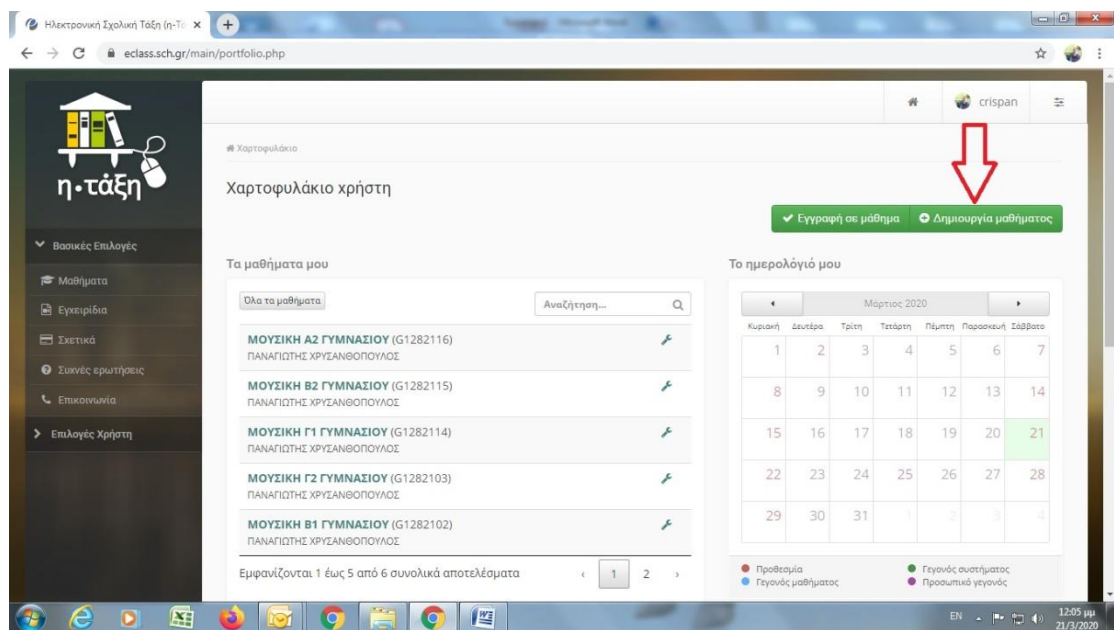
Ηλεκτρονική Σχολική Τάξη (η-Τά ×

eclass.sch.gr/main/portfolio.php

η•τάξη

crispan

Χαρτοφυλάκιο

Χαρτοφυλάκιο χρήστη

✔ Εγγραφή σε μάθημα

Δημιουργία μαθήματος

Βασικές Επιλογές

Μαθήματα

Εγχειρίδια

Σχετικά

Συχνές ερωτήσεις

Επικοινωνία

Επιλογές Χρήστη

Τα μαθήματά μου

Όλα τα μαθήματα

Αναζήτηση...

ΜΟΥΣΙΚΗ Α2 ΓΥΜΝΑΣΙΟΥ (G1282116)
ΠΑΝΑΓΙΩΤΗΣ ΧΡΥΣΑΝΘΟΠΟΥΛΟΣ

ΜΟΥΣΙΚΗ Β2 ΓΥΜΝΑΣΙΟΥ (G1282115)
ΠΑΝΑΓΙΩΤΗΣ ΧΡΥΣΑΝΘΟΠΟΥΛΟΣ

ΜΟΥΣΙΚΗ Γ1 ΓΥΜΝΑΣΙΟΥ (G1282114)
ΠΑΝΑΓΙΩΤΗΣ ΧΡΥΣΑΝΘΟΠΟΥΛΟΣ

ΜΟΥΣΙΚΗ Γ2 ΓΥΜΝΑΣΙΟΥ (G1282103)
ΠΑΝΑΓΙΩΤΗΣ ΧΡΥΣΑΝΘΟΠΟΥΛΟΣ

ΜΟΥΣΙΚΗ Β1 ΓΥΜΝΑΣΙΟΥ (G1282102)
ΠΑΝΑΓΙΩΤΗΣ ΧΡΥΣΑΝΘΟΠΟΥΛΟΣ

Εμφανίζονται 1 έως 5 από 6 συνολικά αποτελέσματα

‹ 1 2 ›

Το ημερολόγιό μου

Μάρτιος 2020

| Κυριακή | Δευτέρα | Τρίτη | Τετάρτη | Πέμπτη | Παρασκευή | Σάββατο |
|---|---|---|---|---|---|---|
| 1 | 2 | 3 | 4 | 5 | 6 | 7 |
| 8 | 9 | 10 | 11 | 12 | 13 | 14 |
| 15 | 16 | 17 | 18 | 19 | 20 | 21 |
| 22 | 23 | 24 | 25 | 26 | 27 | 28 |
| 29 | 30 | 31 | 1 | 2 | 3 | 4 |

Προθεσμία
Γεγονός μαθήματος
Γεγονός συστήματος
Προσωπικό γεγονός

EN 12:05 μμ 21/3/2020